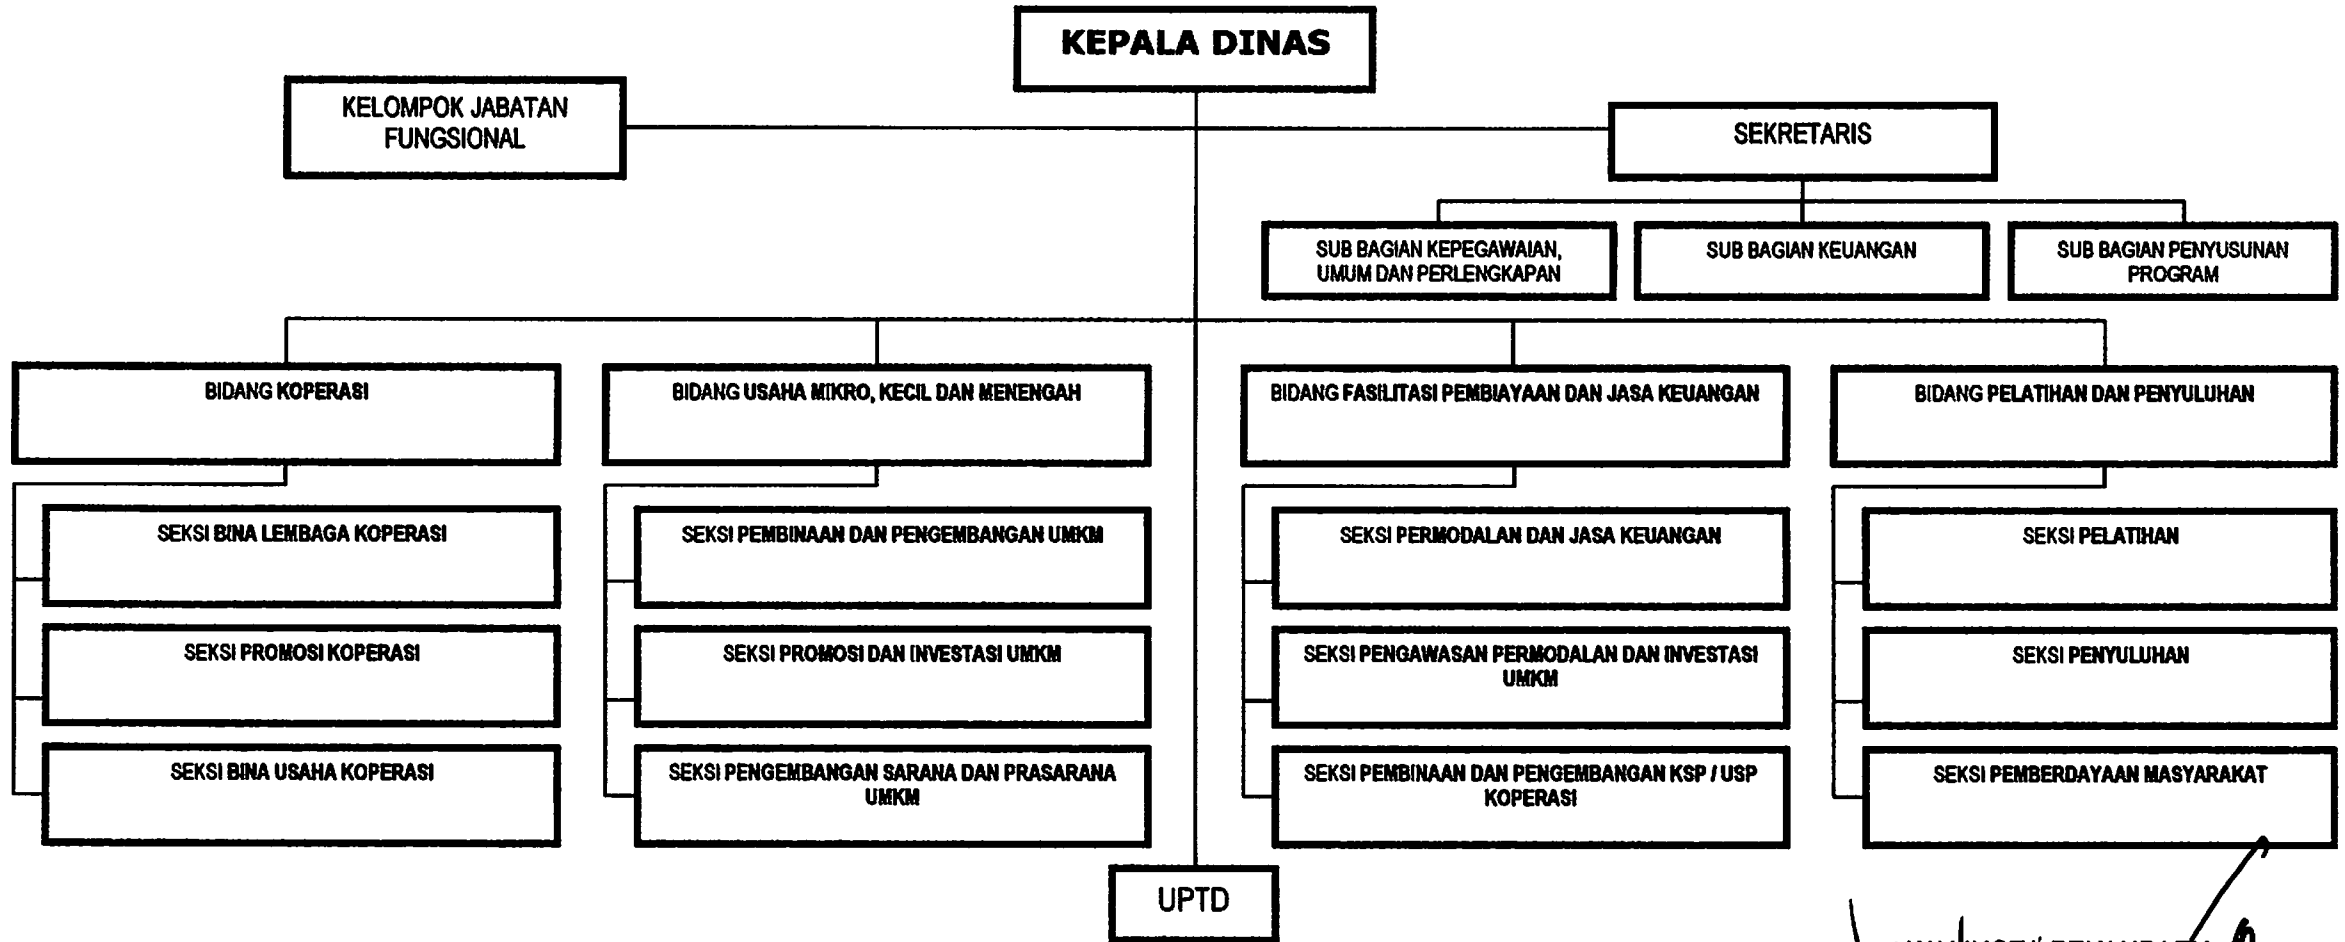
KEPALA DINAS

KELOMPOK JABATAN FUNGSIONAL

SEKRETARIS

SUB BAGIAN KEPEGAWAIAN, UMUM DAN PERLENGKAPAN

SUB BAGIAN KEUANGAN

SUB BAGIAN PENYUSUNAN PROGRAM

BIDANG KOPERASI

SEKSI BINA LEMBAGA KOPERASI

SEKSI PROMOSI KOPERASI

SEKSI BINA USAHA KOPERASI

BIDANG USAHA MIKRO, KECIL DAN MENENGAH

SEKSI PEMBINAAN DAN PENGEMBANGAN UMKM

SEKSI PROMOSI DAN INVESTASI UMKM

SEKSI PENGEMBANGAN SARANA DAN PRASARANA UMKM

BIDANG FASILITASI PEMBIAYAAN DAN JASA KEUANGAN

SEKSI PERMODALAN DAN JASA KEUANGAN

SEKSI PENGAWASAN PERMODALAN DAN INVESTASI UMKM

SEKSI PEMBINAAN DAN PENGEMBANGAN KSP / USP KOPERASI

BIDANG PELATIHAN DAN PENYULUHAN

SEKSI PELATIHAN

SEKSI PENYULUHAN

SEKSI PEMBERDAYAAN MASYARAKAT

UPTD

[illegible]